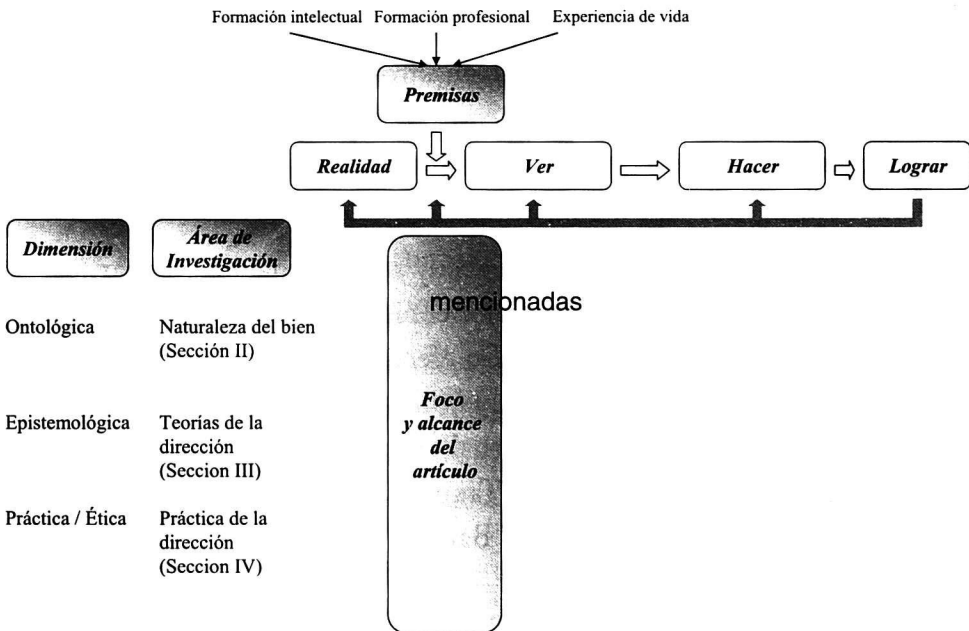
Formación intelectual Formación profesional Experiencia de vida

Premisas

Realidad

Ver

Hacer

Lograr

Dimensión

Área de Investigación

mencionadas

Ontológica

Naturaleza del bien (Sección II)

Epistemológica

Teorías de la dirección (Seccion III)

Práctica / Ética

Práctica de la dirección (Seccion IV)

Foco y alcance del artículo